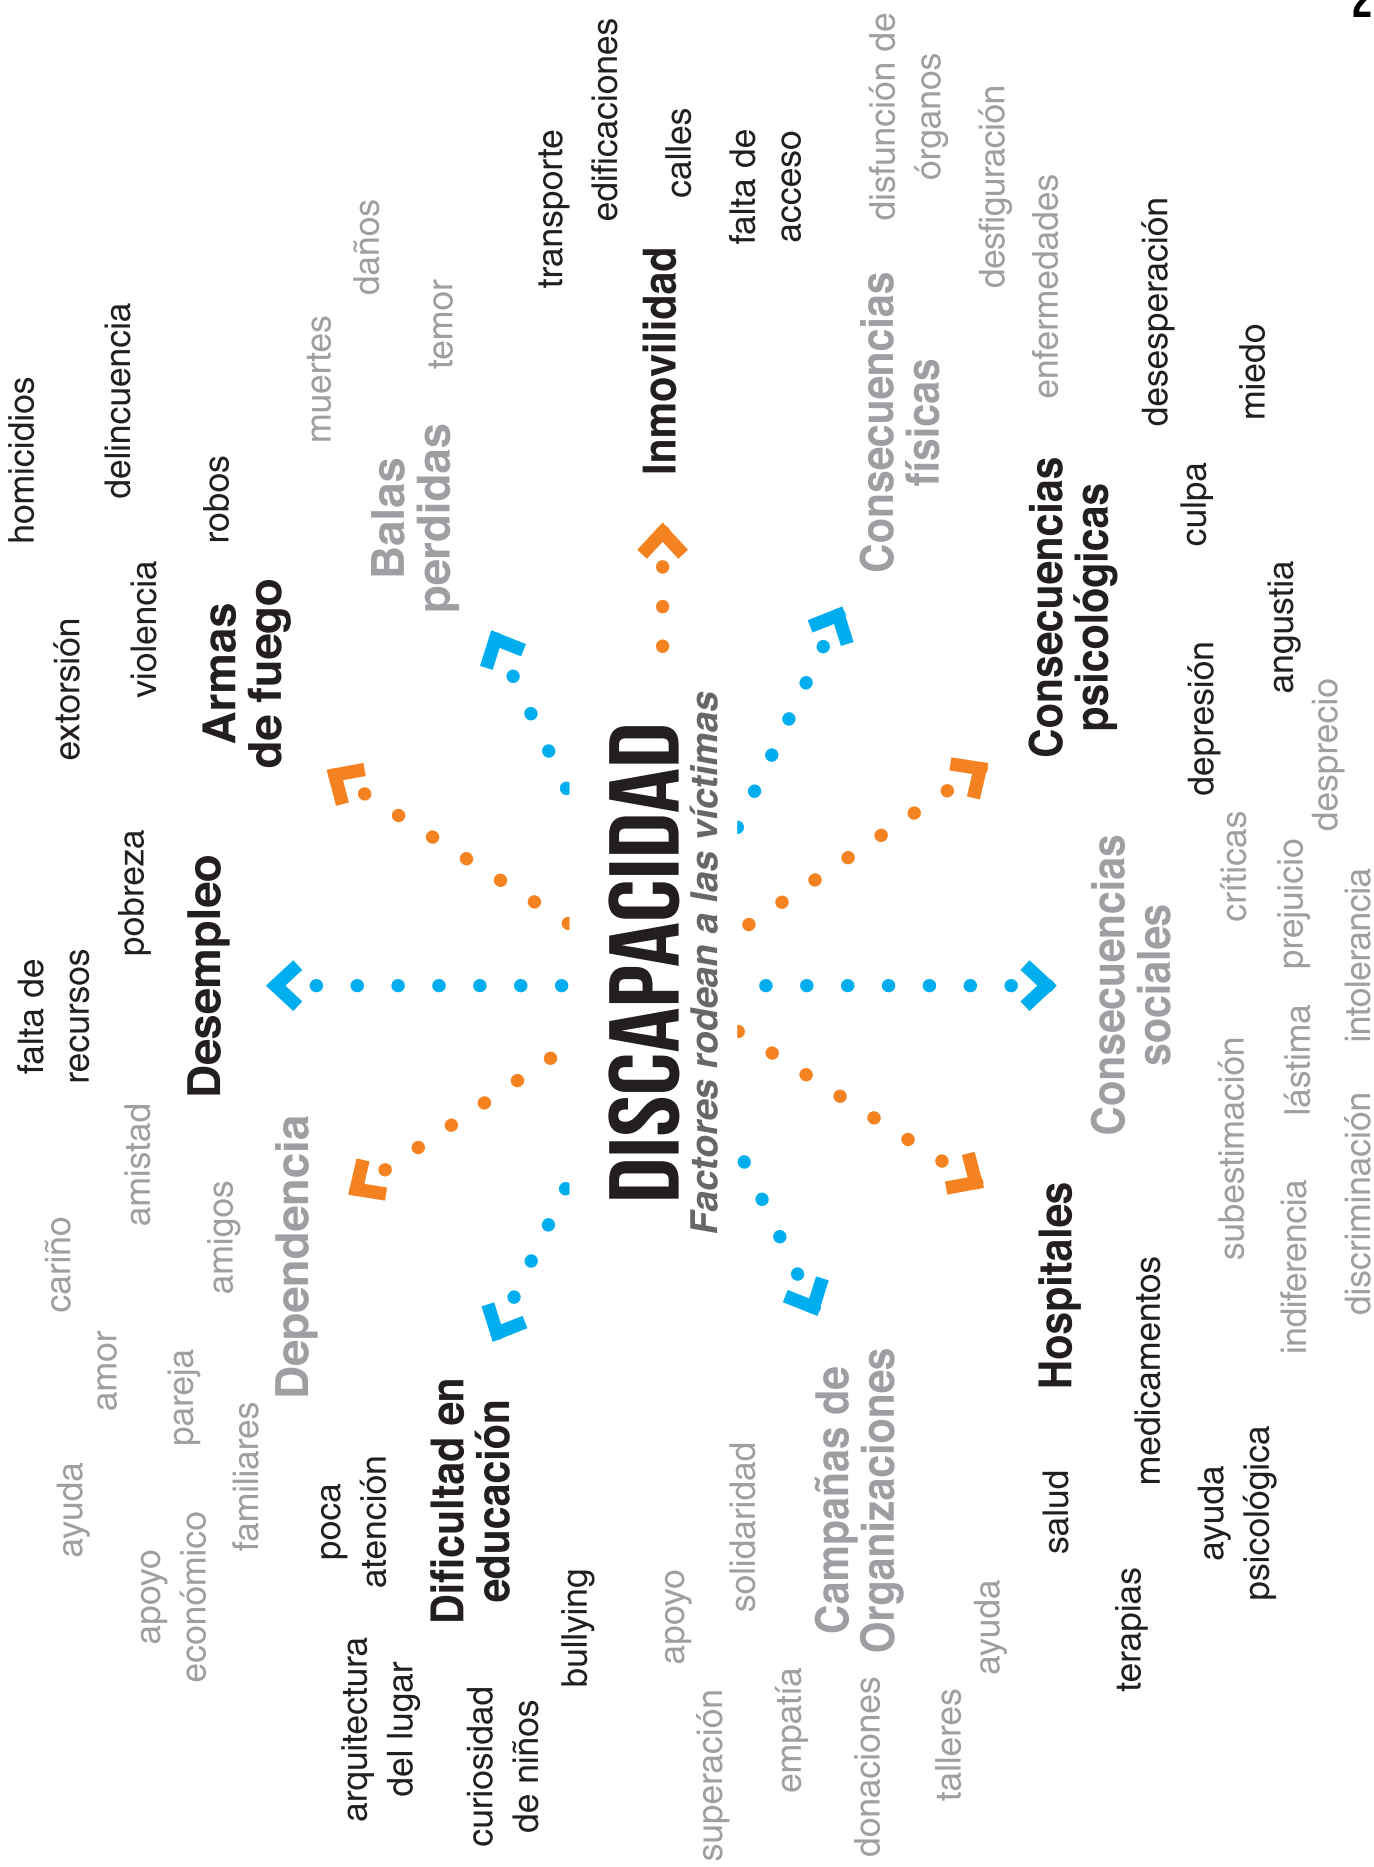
DISCAPACIDAD
Factores rodean a las víctimas

Desempleo
falta de recursos
pobreza

Armas de fuego
extorsión
violencia
homicidios
delincuencia
robos

Balas perdidas
muertes
daños
temor

Inmovilidad
transporte
edificaciones
calles
falta de acceso

Consecuencias físicas
disfunción de órganos
desfiguración
enfermedades

Consecuencias psicológicas
desesperación
miedo
culpa
angustia
depresión

Consecuencias sociales
críticas
desprecio
prejuicio
intolerancia
subestimación
lástima
indiferencia
discriminación

Hospitales
medicamentos
salud
terapias
ayuda psicológica

Campañas de Organizaciones
solidaridad
apoyo
superación
empatía
donaciones
talleres
ayuda

Dificultad en educación
poca atención
arquitectura del lugar
curiosidad de niños
bullying

Dependencia
cariño
amistad
amor
amigos
pareja
ayuda
apoyo económico
familiares

2